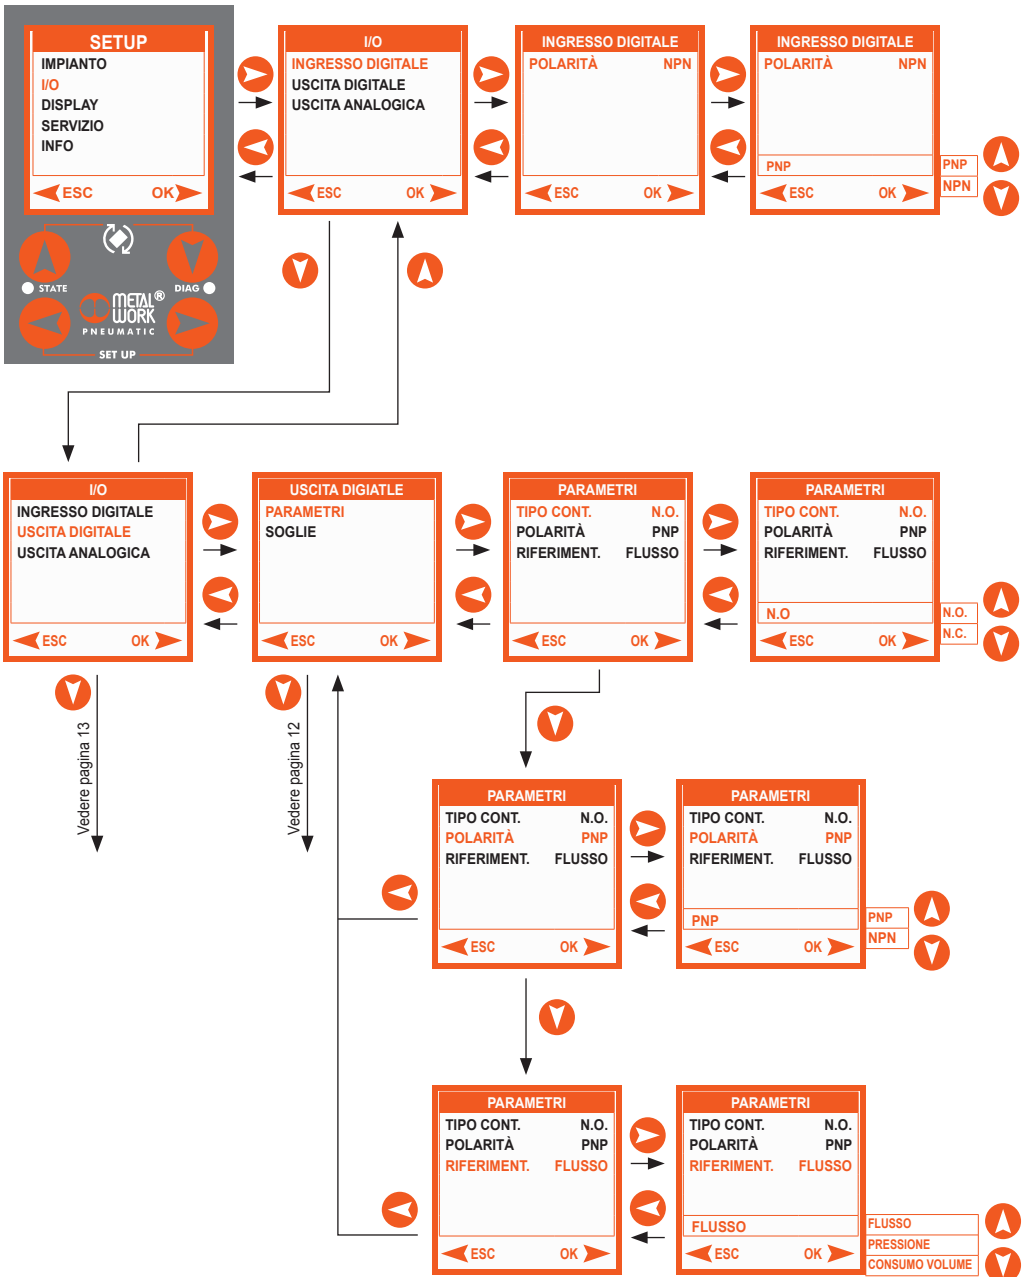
SETUP
IMPIANTO
I/O
DISPLAY
SERVIZIO
INFO
ESC OK

STATE DIAG
METAL WORK® PNEUMATIC
SET UP

I/O
INGRESSO DIGITALE
USCITA DIGITALE
USCITA ANALOGICA
ESC OK

INGRESSO DIGITALE
POLARITÀ NPN
ESC OK

INGRESSO DIGITALE
POLARITÀ NPN
PNP
ESC OK
PNP
NPN

I/O
INGRESSO DIGITALE
USCITA DIGITALE
USCITA ANALOGICA
ESC OK

USCITA DIGIATLE
PARAMETRI
SOGLIE
ESC OK

PARAMETRI
TIPO CONT. N.O.
POLARITÀ PNP
RIFERIMENT. FLUSSO
ESC OK

PARAMETRI
TIPO CONT. N.O.
POLARITÀ PNP
RIFERIMENT. FLUSSO
N.O
ESC OK
N.O.
N.C.

Vedere pagina 13

Vedere pagina 12

PARAMETRI
TIPO CONT. N.O.
POLARITÀ PNP
RIFERIMENT. FLUSSO
ESC OK

PARAMETRI
TIPO CONT. N.O.
POLARITÀ PNP
RIFERIMENT. FLUSSO
PNP
ESC OK
PNP
NPN

PARAMETRI
TIPO CONT. N.O.
POLARITÀ PNP
RIFERIMENT. FLUSSO
ESC OK

PARAMETRI
TIPO CONT. N.O.
POLARITÀ PNP
RIFERIMENT. FLUSSO
FLUSSO
ESC OK
FLUSSO
PRESSIONE
CONSUMO VOLUME